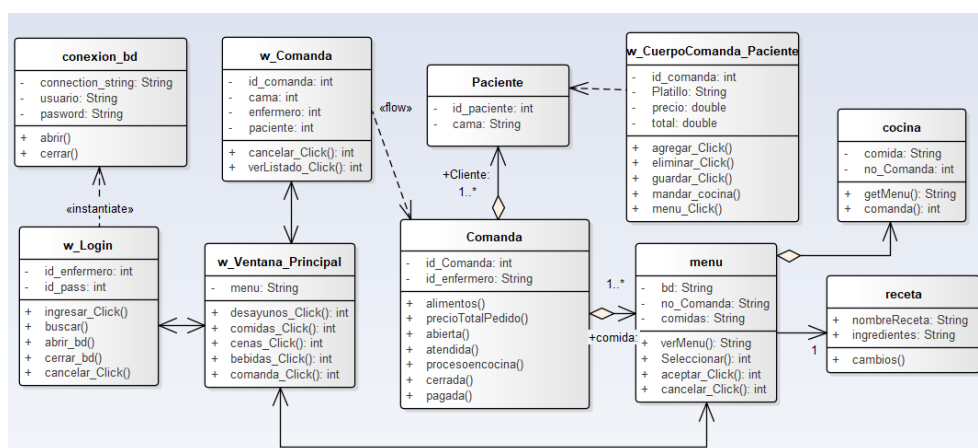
conexion_bd
- connection_string: String
- usuario: String
- pasword: String
+ abrir()
+ cerrar()

«instantiate»

w_Login
- id_enfermero: int
- id_pass: int
+ ingresar_Click()
+ buscar()
+ abrir_bd()
+ cerrar_bd()
+ cancelar_Click()

w_Comanda
- id_comanda: int
- cama: int
- enfermero: int
- paciente: int
+ cancelar_Click(): int
+ verListado_Click(): int

«flow»

w_Ventana_Principal
- menu: String
+ desayunos_Click(): int
+ comidas_Click(): int
+ cenas_Click(): int
+ bebidas_Click(): int
+ comanda_Click(): int

Paciente
- id_paciente: int
- cama: String

+Cliente
1..*

Comanda
- id_Comanda: int
- id_enfermero: String
+ alimentos()
+ precioTotalPedido()
+ abierta()
+ atendida()
+ procesoencocina()
+ cerrada()
+ pagada()

w_CuerpoComanda_Paciente
- id_comanda: int
- Platillo: String
- precio: double
- total: double
+ agregar_Click()
+ eliminar_Click()
+ guardar_Click()
+ mandar_cocina()
+ menu_Click()

1..*
+comida

menu
- bd: String
- no_Comanda: String
- comidas: String
+ verMenu(): String
+ Seleccionar(): int
+ aceptar_Click(): int
+ cancelar_Click(): int

cocina
- comida: String
- no_Comanda: int
+ getMenu(): String
+ comanda(): int

receta
+ nombreReceta: String
+ ingredientes: String
+ cambios()

1